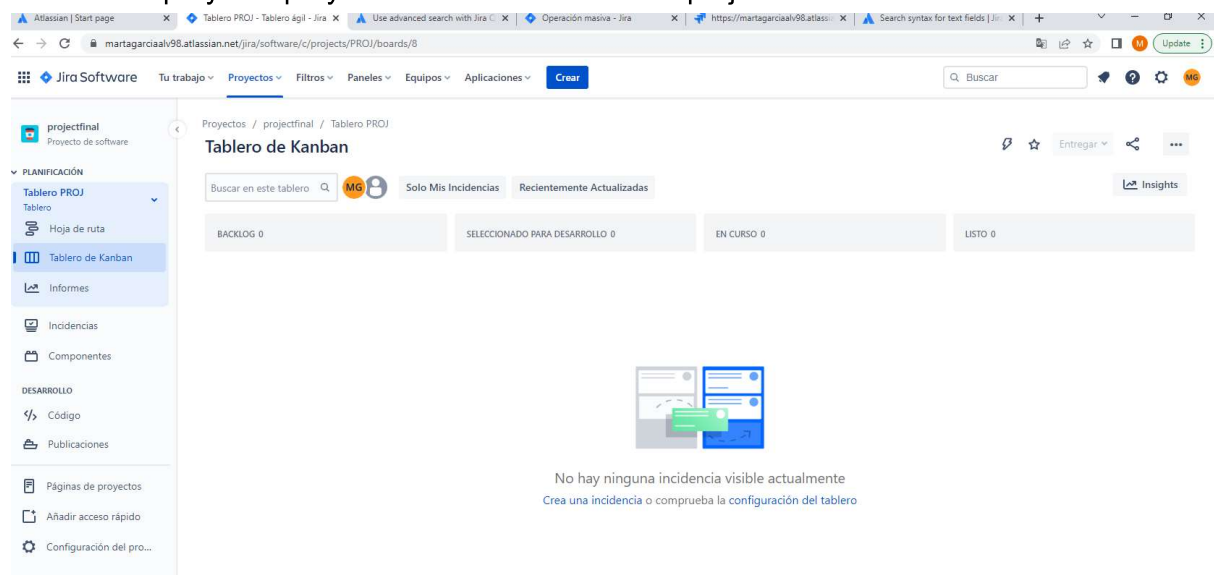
Atlassian | Start page
Tablero PROJ - Tablero ágil - Jira
Use advanced search with Jira C
Operación masiva - Jira
https://martagarciaalv98.atlassi
Search syntax for text fields | Ji
martagarciaalv98.atlassian.net/jira/software/c/projects/PROJ/boards/8
M
Update

Jira Software
Tu trabajo
Proyectos
Filtros
Paneles
Equipos
Aplicaciones
Crear
Buscar
MG

projectfinal
Proyecto de software
PLANIFICACIÓN
Tablero PROJ
Tablero
Hoja de ruta
Tablero de Kanban
Informes
Incidencias
Componentes
DESARROLLO
Código
Publicaciones
Páginas de proyectos
Añadir acceso rápido
Configuración del pro...

Proyectos / projectfinal / Tablero PROJ
Tablero de Kanban
Entregar
Buscar en este tablero
MG
Solo Mis Incidencias
Recientemente Actualizadas
Insights

| BACKLOG 0 | SELECCIONADO PARA DESARROLLO 0 | EN CURSO 0 | LISTO 0 |
|---|---|---|---|

No hay ninguna incidencia visible actualmente
Crea una incidencia o comprueba la configuración del tablero